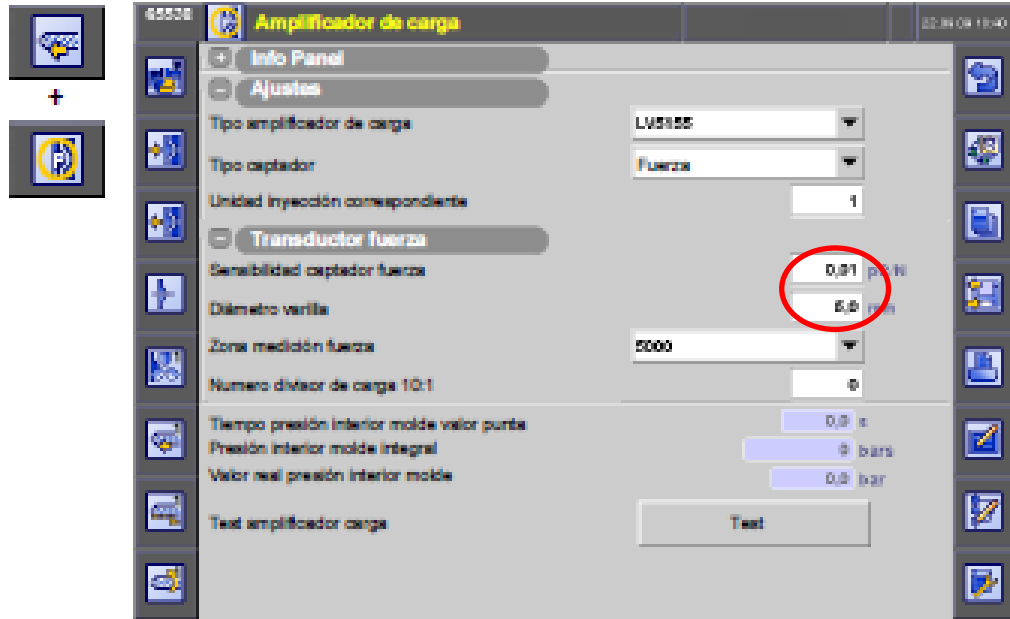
+

65538 Amplificador de carga 22.09.08 10:40

+ Info Panel

− Ajustes

Tipo amplificador de carga LV5155

Tipo captador Fuerza

Unidad inyección correspondiente 1

− Transductor fuerza

Sensibilidad captador fuerza 0,01 pC/N

Diámetro varilla 6,0 mm

Zona medición fuerza 5000

Numero divisor de carga 10:1 0

Tiempo presión interior molde valor punta 0,0 s

Presión interior molde integral 0 bars

Valor real presión interior molde 0,0 bar

Test amplificador carga Test